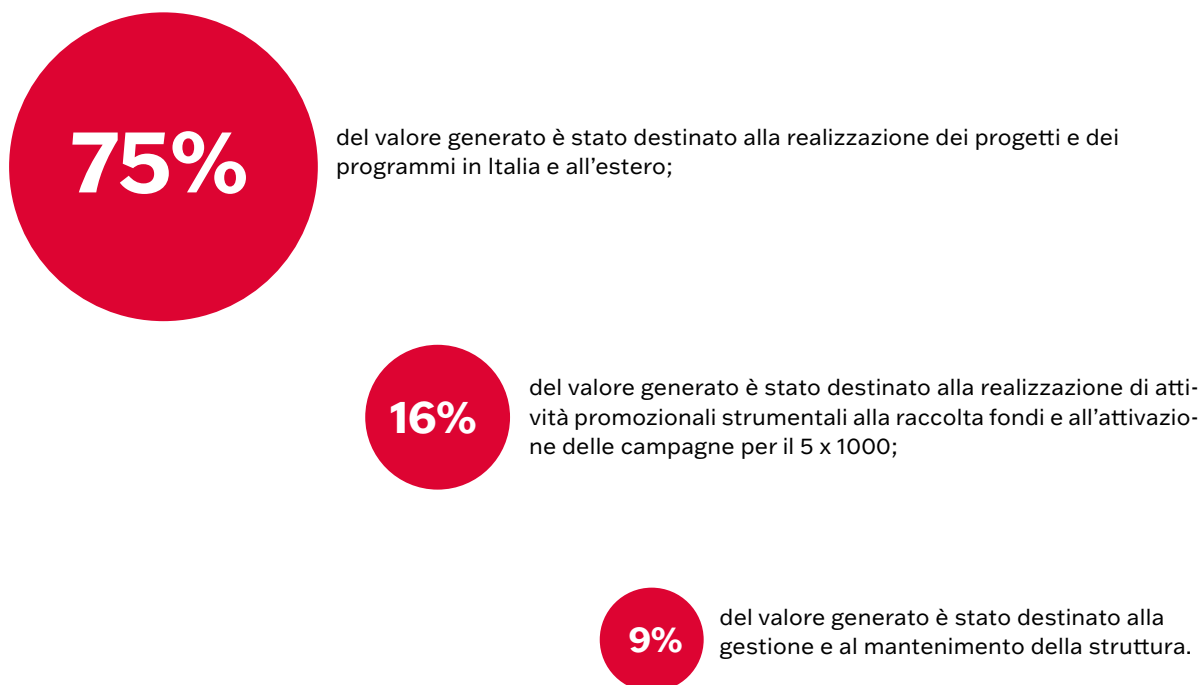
75%

del valore generato è stato destinato alla realizzazione dei progetti e dei programmi in Italia e all’estero;

16%

del valore generato è stato destinato alla realizzazione di attività promozionali strumentali alla raccolta fondi e all’attivazione delle campagne per il 5 x 1000;

9%

del valore generato è stato destinato alla gestione e al mantenimento della struttura.